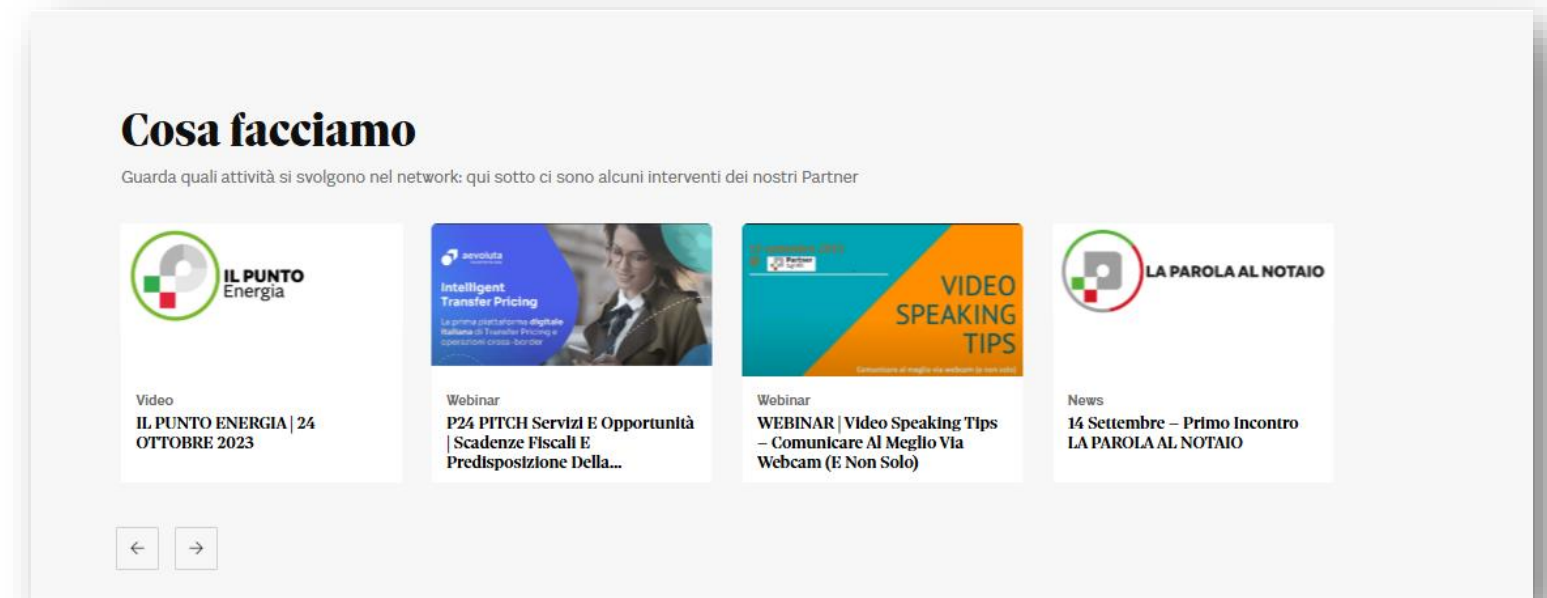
Cosa facciamo

Guarda quali attività si svolgono nel network: qui sotto ci sono alcuni interventi dei nostri Partner

IL PUNTO Energia

Video
IL PUNTO ENERGIA | 24 OTTOBRE 2023

aevoluta
Intelligent Transfer Pricing
La prima piattaforma digitale italiana di Transfer Pricing e operazioni cross-border

Webinar
P24 PITCH Servizi E Opportunità | Scadenze Fiscali E Predisposizione Della...

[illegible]
Partner
VIDEO SPEAKING TIPS
Comunicare al meglio via webcam (e non solo)

Webinar
WEBINAR | Video Speaking Tips – Comunicare Al Meglio Via Webcam (E Non Solo)

LA PAROLA AL NOTAIO

News
14 Settembre – Primo Incontro LA PAROLA AL NOTAIO

←
→